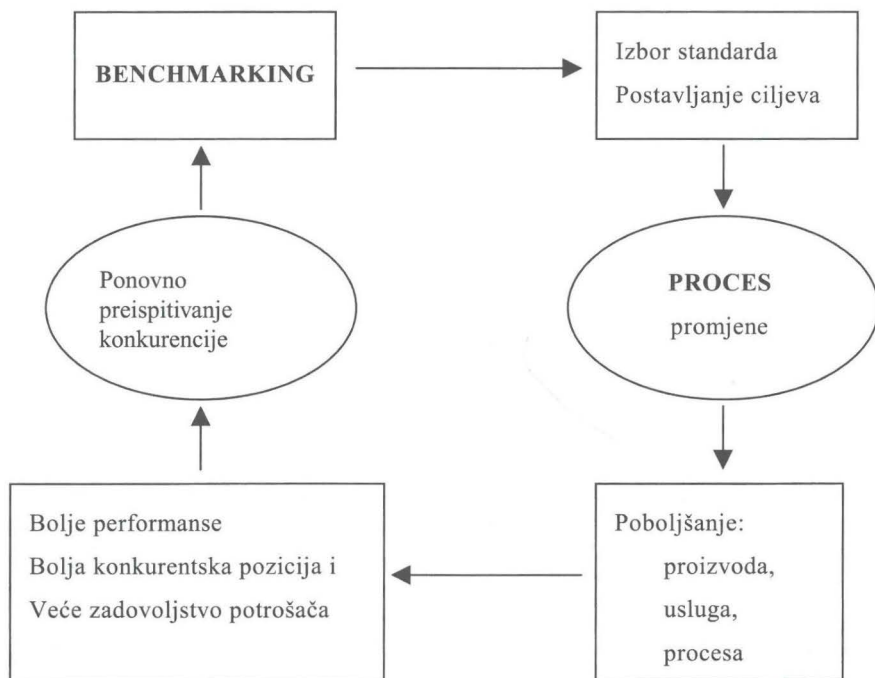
BENCHMARKING

Izbor standarda
Postavljanje ciljeva

PROCES
promjene

Poboljšanje:
proizvoda,
usluga,
procesa

Bolje performanse
Bolja konkurentska pozicija i
Veće zadovoljstvo potrošača

Ponovno
preispitivanje
konkurencije